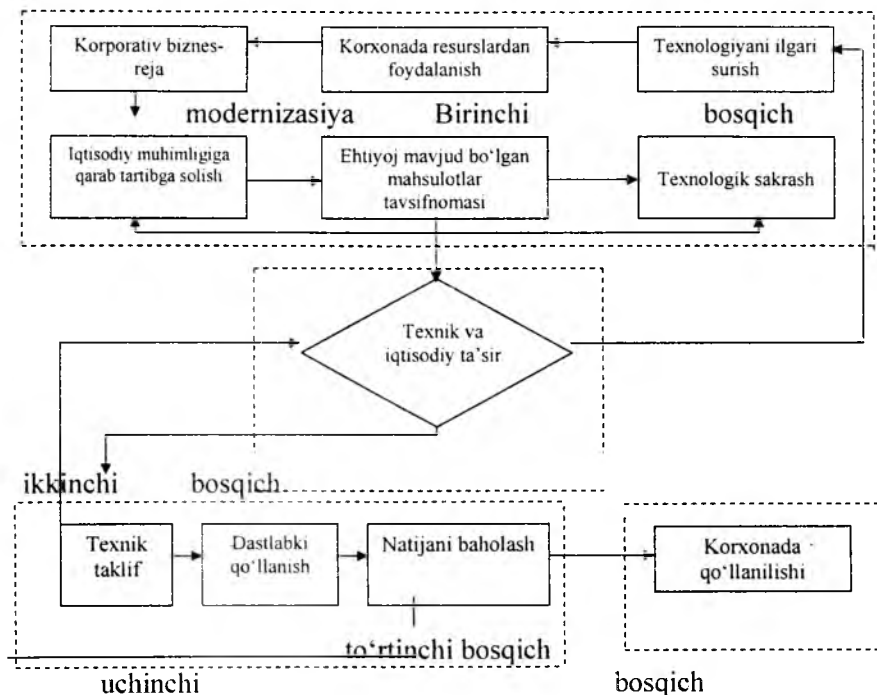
Korporativ biznes-reja

Korxonada resurslardan foydalanish

Texnologiyani ilgari surish

modernizasiya Birinchi bosqich

Iqtisodiy muhimligiga qarab tartibga solish

Ehtiyoj mavjud bo'lgan mahsulotlar tavsifnomasi

Texnologik sakrash

Texnik va iqtisodiy ta'sir

ikkinchi bosqich

Texnik taklif

Dastlabki qo'llanish

Natijani baholash

Korxonada qo'llanilishi

to'rtinchi bosqich

uchinchi bosqich